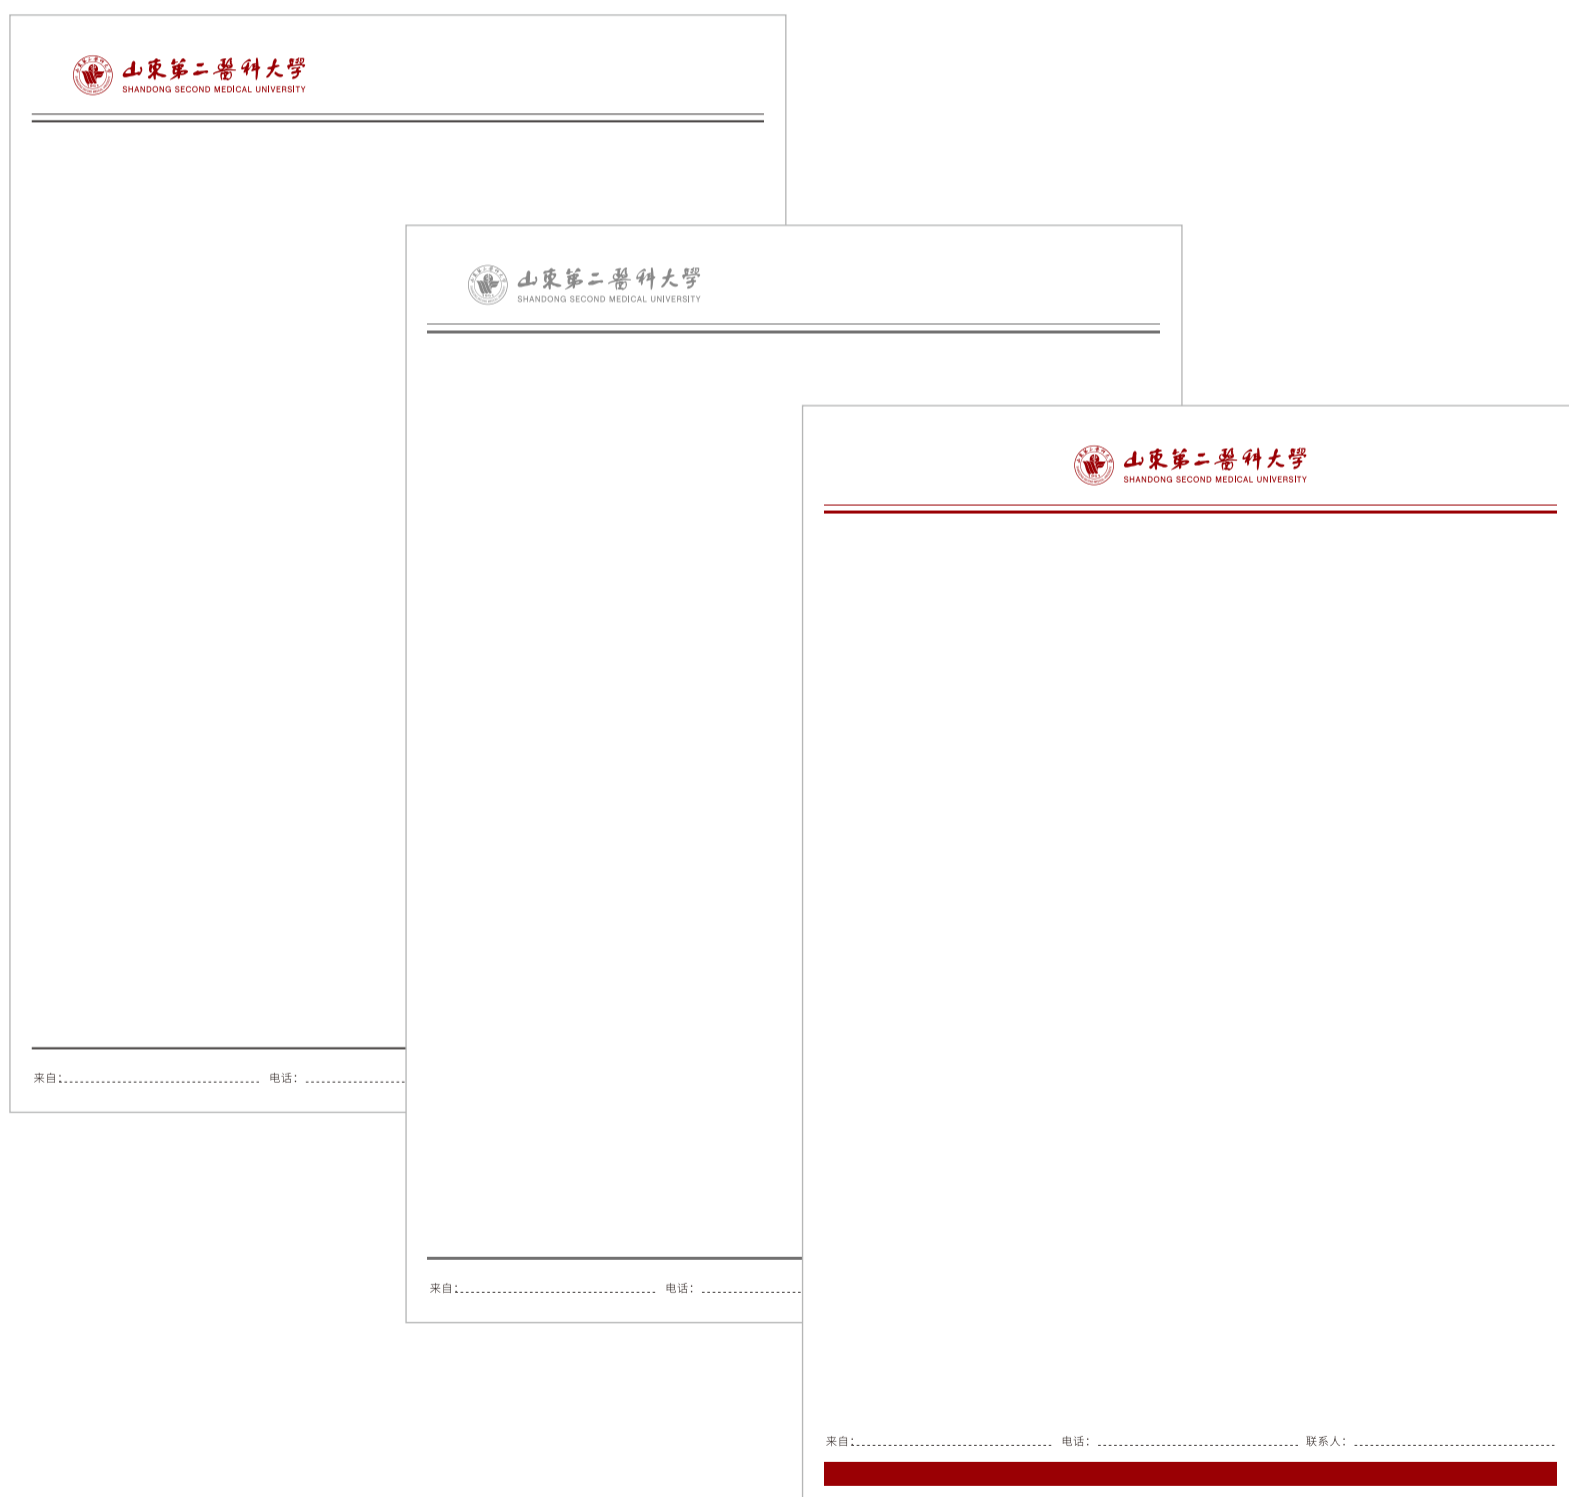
山東第二醫科大學
SHANDONG SECOND MEDICAL UNIVERSITY

来自: 电话:

山東第二醫科大學
SHANDONG SECOND MEDICAL UNIVERSITY

来自: 电话:

山東第二醫科大學
SHANDONG SECOND MEDICAL UNIVERSITY

来自: 电话: 联系人: